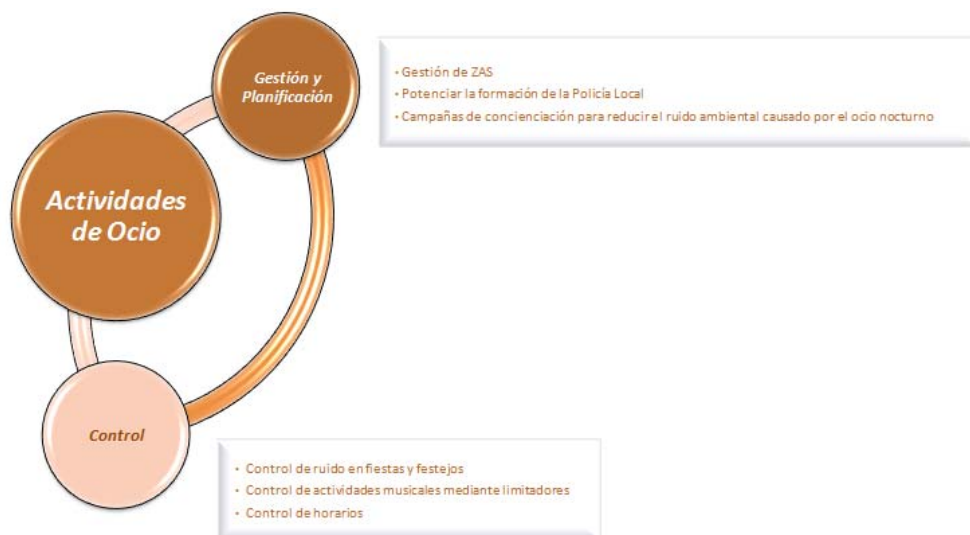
Actividades de Ocio

Gestión y Planificación

• Gestión de ZAS
• Potenciar la formación de la Policía Local
• Campañas de concienciación para reducir el ruido ambiental causado por el ocio nocturno

Control

• Control de ruido en fiestas y festejos
• Control de actividades musicales mediante limitadores
• Control de horarios